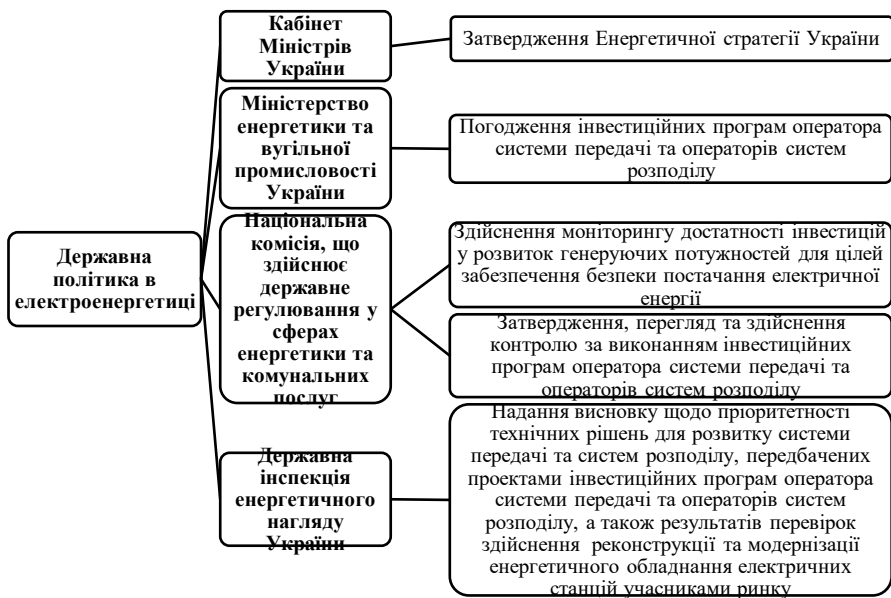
Державна політика в електроенергетиці

Кабінет Міністрів України

Затвердження Енергетичної стратегії України

Міністерство енергетики та вугільної промисловості України

Погодження інвестиційних програм оператора системи передачі та операторів систем розподілу

Національна комісія, що здійснює державне регулювання у сферах енергетики та комунальних послуг

Здійснення моніторингу достатності інвестицій у розвиток генеруючих потужностей для цілей забезпечення безпеки постачання електричної енергії

Затвердження, перегляд та здійснення контролю за виконанням інвестиційних програм оператора системи передачі та операторів систем розподілу

Державна інспекція енергетичного нагляду України

Надання висновку щодо пріоритетності технічних рішень для розвитку системи передачі та систем розподілу, передбачених проектами інвестиційних програм оператора системи передачі та операторів систем розподілу, а також результатів перевірок здійснення реконструкції та модернізації енергетичного обладнання електричних станцій учасниками ринку